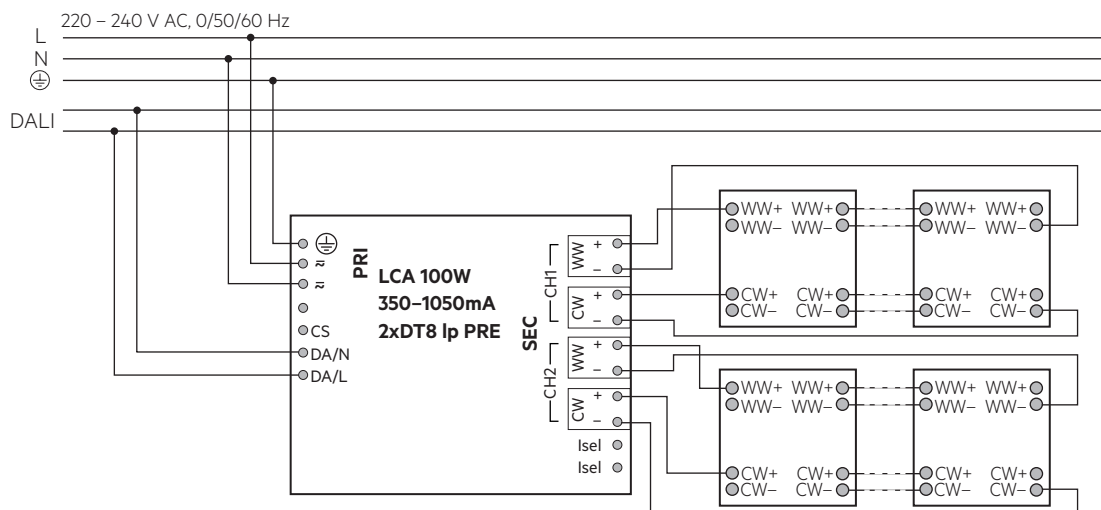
220 – 240 V AC, 0/50/60 Hz
L
N
⏚
DALI

⏚
≈
≈
CS
DA/N
DA/L

PRI
LCA 100W
350–1050mA
2xDT8 lp PRE

SEC
CH1
WW
+
–
CW
+
–
CH2
WW
+
–
CW
+
–
Isel
Isel

WW+ WW+
WW– WW–
CW+ CW+
CW– CW–
WW+ WW+
WW– WW–
CW+ CW+
CW– CW–
WW+ WW+
WW– WW–
CW+ CW+
CW– CW–
WW+ WW+
WW– WW–
CW+ CW+
CW– CW–